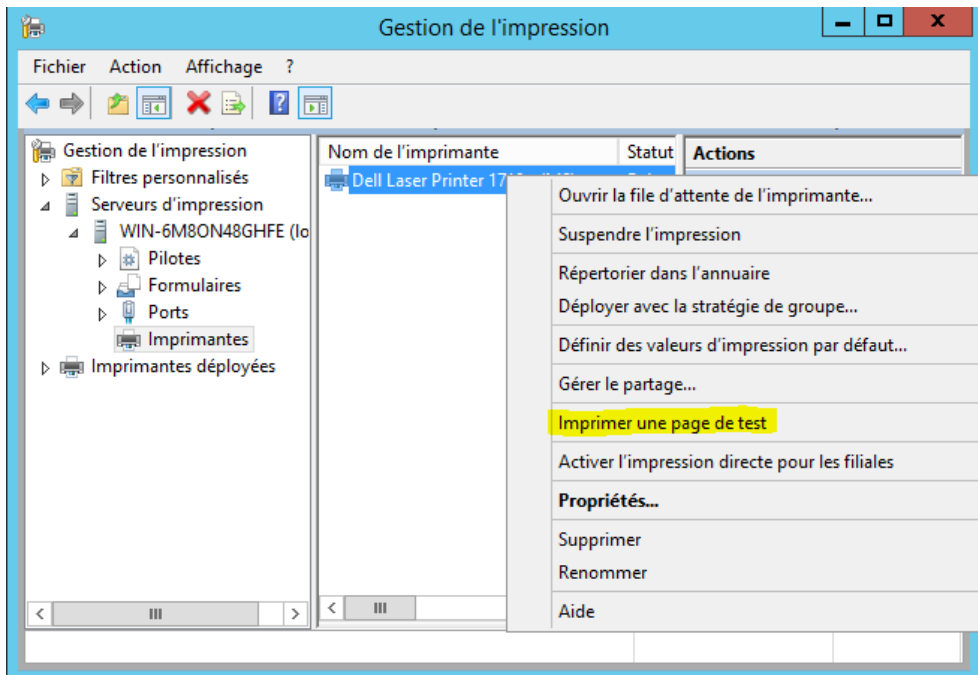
Gestion de l'impression

Fichier Action Affichage ?

Gestion de l'impression
Filtres personnalisés
Serveurs d'impression
WIN-6M8ON48GHFE (lo
Pilotes
Formulaires
Ports
Imprimantes
Imprimantes déployées

Nom de l'imprimante | Statut
Dell Laser Printer 17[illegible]

Actions

Ouvrir la file d'attente de l'imprimante...
Suspendre l'impression
Répertorier dans l'annuaire
Déployer avec la stratégie de groupe...
Définir des valeurs d'impression par défaut...
Gérer le partage...
Imprimer une page de test
Activer l'impression directe pour les filiales
Propriétés...
Supprimer
Renommer
Aide